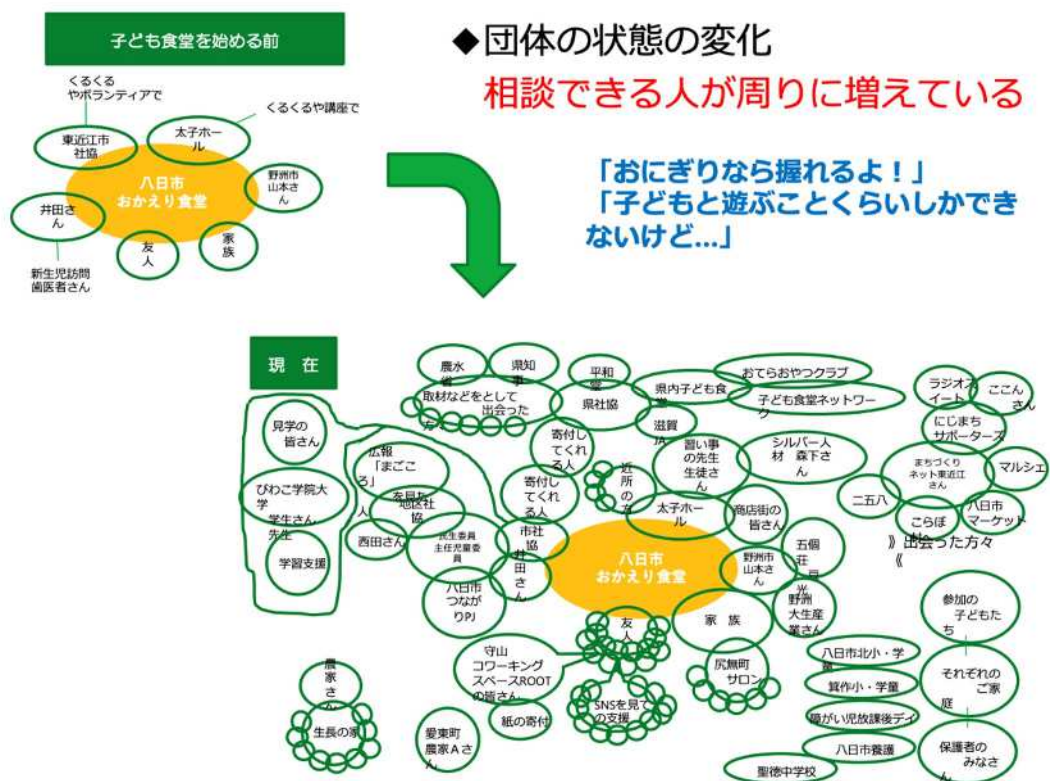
子ども食堂を始める前

◆団体の状態の変化
相談できる人が周りに増えている

くるくる
やボランティアで

くるくるや講座で

東近江市社協

太子ホール

八日市
おかえり食堂

野洲市山本さん

井田さん

友人

家族

新生児訪問
歯医者さん

「おにぎりなら握れるよ！」
「子どもと遊ぶことくらいしかできないけど...」

現　在

農水省

県知事

取材などをとして出会った方

平和堂

県社協

県内子ども食堂

おてらおやつクラブ

子ども食堂ネットワーク

滋賀JA

ラジオオイート

ここんさん

にじまちサポーターズ

見学の皆さん

広報「まごころ」

寄付してくれる人

近所の方

習い事の先生生徒さん

シルバー人材　森下さん

まちづくりネット東近江さん

マルシェ

びわこ学院大学
学生さん・先生

友見た人

地区社協

寄付してくれる人

太子ホール

商店街の皆さん

二五八

こらぼ

八日市マーケット

西田さん

民生委員
主任児童委員

市社協

井田さん

八日市
おかえり食堂

野洲市山本さん

五個荘　昌光

》出会った方々《

学習支援

八日市つながりPJ

友人

家族

野洲大生産業さん

参加の子どもたち

守山コワーキングスペースROOTの皆さん

尻無町サロン

八日市北小・学童

それぞれのご家庭

農家さん

箕作小・学童

障がい児放課後デイ

生長の家

紙の寄付

SNSを見ての支援

八日市養護

保護者のみなさん

愛東町農家Aさん

聖徳中学校